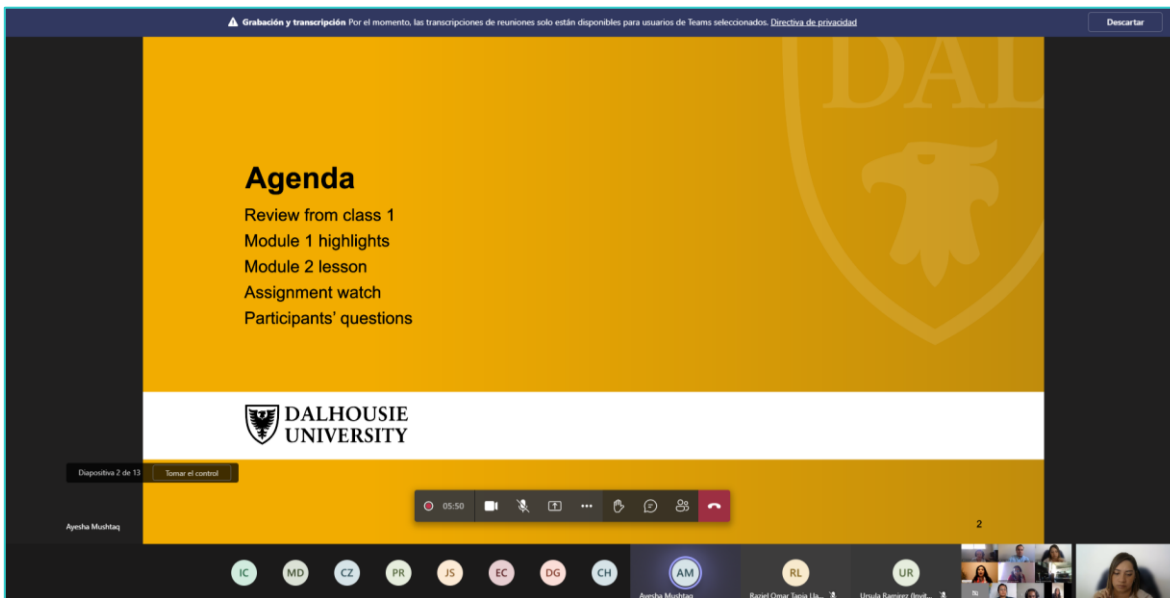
Grabación y transcripción Por el momento, las transcripciones de reuniones solo están disponibles para usuarios de Teams seleccionados. Directiva de privacidad

Descartar

DAL

Agenda

Review from class 1
Module 1 highlights
Module 2 lesson
Assignment watch
Participants' questions

DALHOUSIE UNIVERSITY

Diapositiva 2 de 13

Tomar el control

05:50

Ayesha Mushtaq

2

IC MD CZ PR JS EC DG CH AM RL UR

Ayesha Mushtaq

Raziel Omar Tapia Ha...

Ursula Ramirez (Invit...